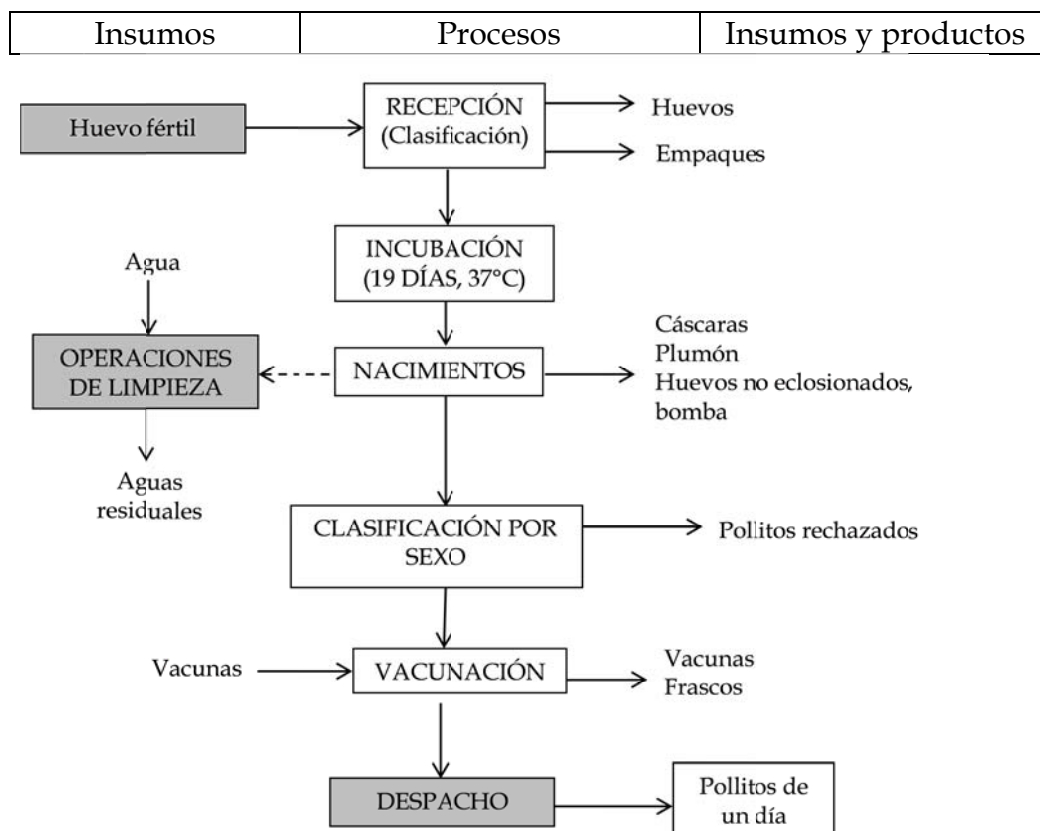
| Insumos | Procesos | Insumos y productos |
|---|---|---|

Huevo fértil

RECEPCIÓN (Clasificación)

Huevos

Empaques

INCUBACIÓN (19 DÍAS, 37°C)

Agua

OPERACIONES DE LIMPIEZA

NACIMIENTOS

Cáscaras
Plumón
Huevos no eclosionados, bomba

Aguas residuales

CLASIFICACIÓN POR SEXO

Pollitos rechazados

Vacunas

VACUNACIÓN

Vacunas
Frascos

DESPACHO

Pollitos de un día